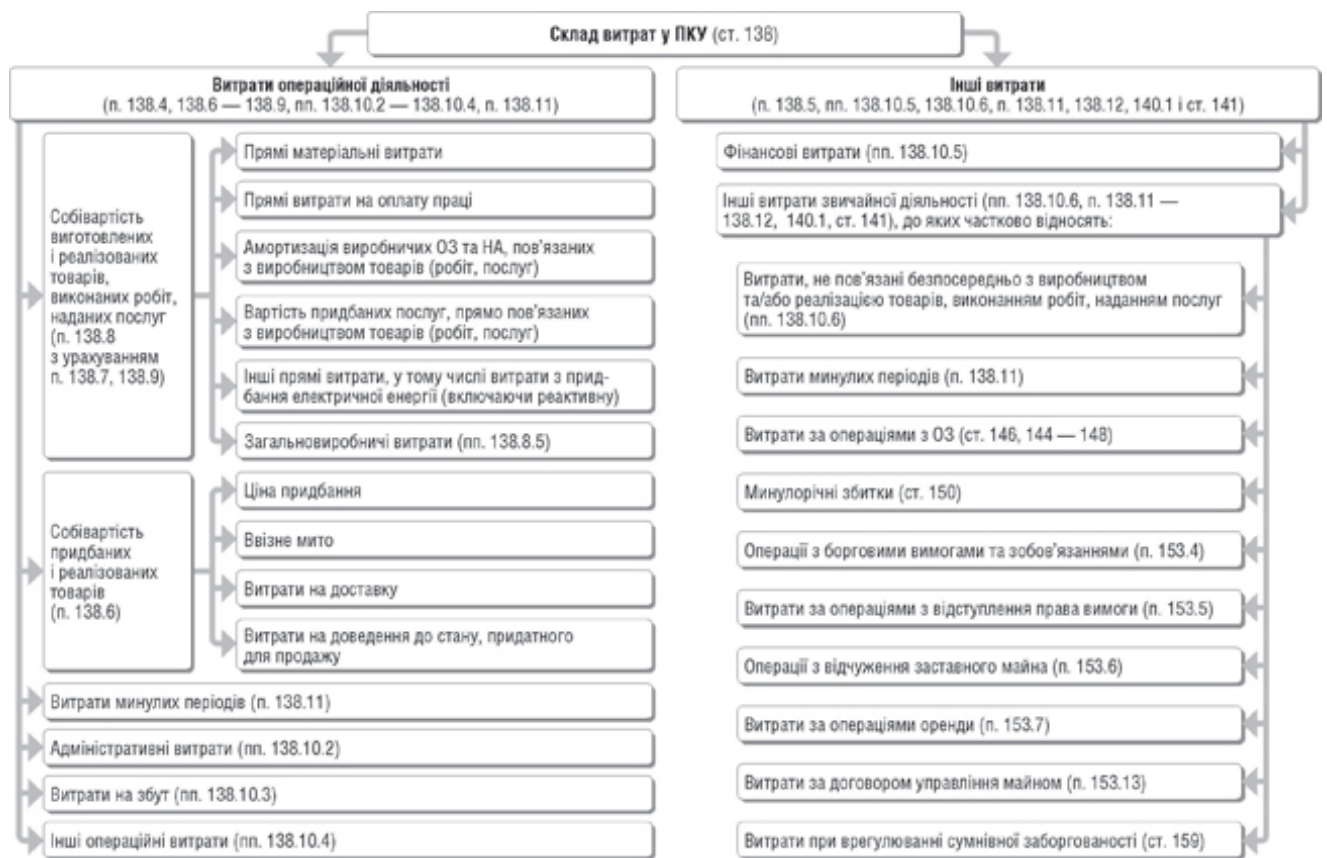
Склад витрат у ПКУ (ст. 138)

Витрати операційної діяльності
(п. 138.4, 138.6 — 138.9, пп. 138.10.2 — 138.10.4, п. 138.11)

Собівартість виготовлених і реалізованих товарів, виконаних робіт, наданих послуг (п. 138.8 з урахуванням п. 138.7, 138.9)

Прямі матеріальні витрати

Прямі витрати на оплату праці

Амортизація виробничих ОЗ та НА, пов'язаних з виробництвом товарів (робіт, послуг)

Вартість придбаних послуг, прямо пов'язаних з виробництвом товарів (робіт, послуг)

Інші прямі витрати, у тому числі витрати з придбання електричної енергії (включаючи реактивну)

Загальновиробничі витрати (пп. 138.8.5)

Собівартість придбаних і реалізованих товарів (п. 138.6)

Ціна придбання

Ввізне мито

Витрати на доставку

Витрати на доведення до стану, придатного для продажу

Витрати минулих періодів (п. 138.11)

Адміністративні витрати (пп. 138.10.2)

Витрати на збут (пп. 138.10.3)

Інші операційні витрати (пп. 138.10.4)

Інші витрати
(п. 138.5, пп. 138.10.5, 138.10.6, п. 138.11, 138.12, 140.1 і ст. 141)

Фінансові витрати (пп. 138.10.5)

Інші витрати звичайної діяльності (пп. 138.10.6, п. 138.11 — 138.12, 140.1, ст. 141), до яких частково відносять:

Витрати, не пов'язані безпосередньо з виробництвом та/або реалізацією товарів, виконанням робіт, наданням послуг (пп. 138.10.6)

Витрати минулих періодів (п. 138.11)

Витрати за операціями з ОЗ (ст. 146, 144 — 148)

Минулорічні збитки (ст. 150)

Операції з борговими вимогами та зобов'язаннями (п. 153.4)

Витрати за операціями з відступлення права вимоги (п. 153.5)

Операції з відчуження заставного майна (п. 153.6)

Витрати за операціями оренди (п. 153.7)

Витрати за договором управління майном (п. 153.13)

Витрати при врегулюванні сумнівної заборгованості (ст. 159)